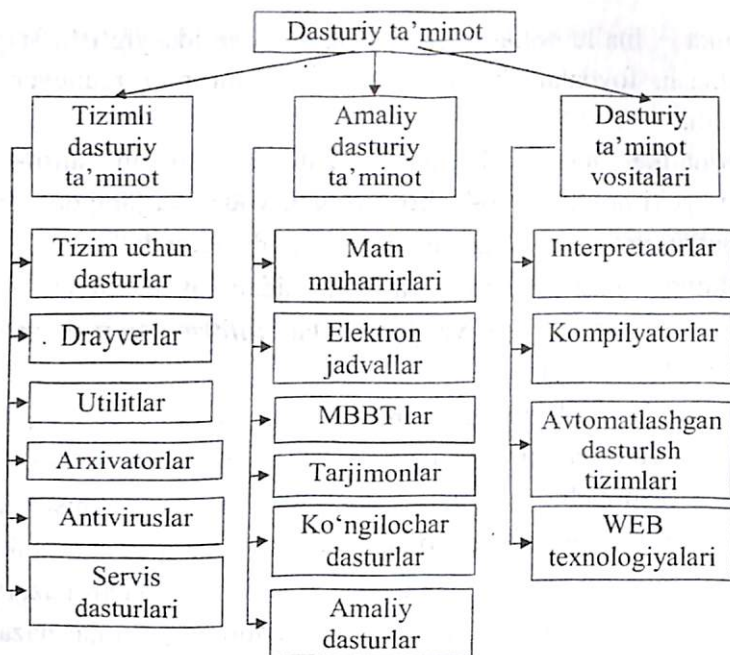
Dasturiy ta'minot

Tizimli dasturiy ta'minot

Tizim uchun dasturlar

. Drayverlar

Utilitlar

Arxivatorlar

Antiviruslar

Servis dasturlari

Amaliy dasturiy ta'minot

Matn muharrirlari

Elektron jadvallar

MBBT lar

Tarjimonlar

Ko'ngilochar dasturlar

Amaliy dasturlar

Dasturiy ta'minot vositalari

Interpretatorlar

Kompilyatorlar

Avtomatlashgan dasturlsh tizimlari

WEB texnologiyalari